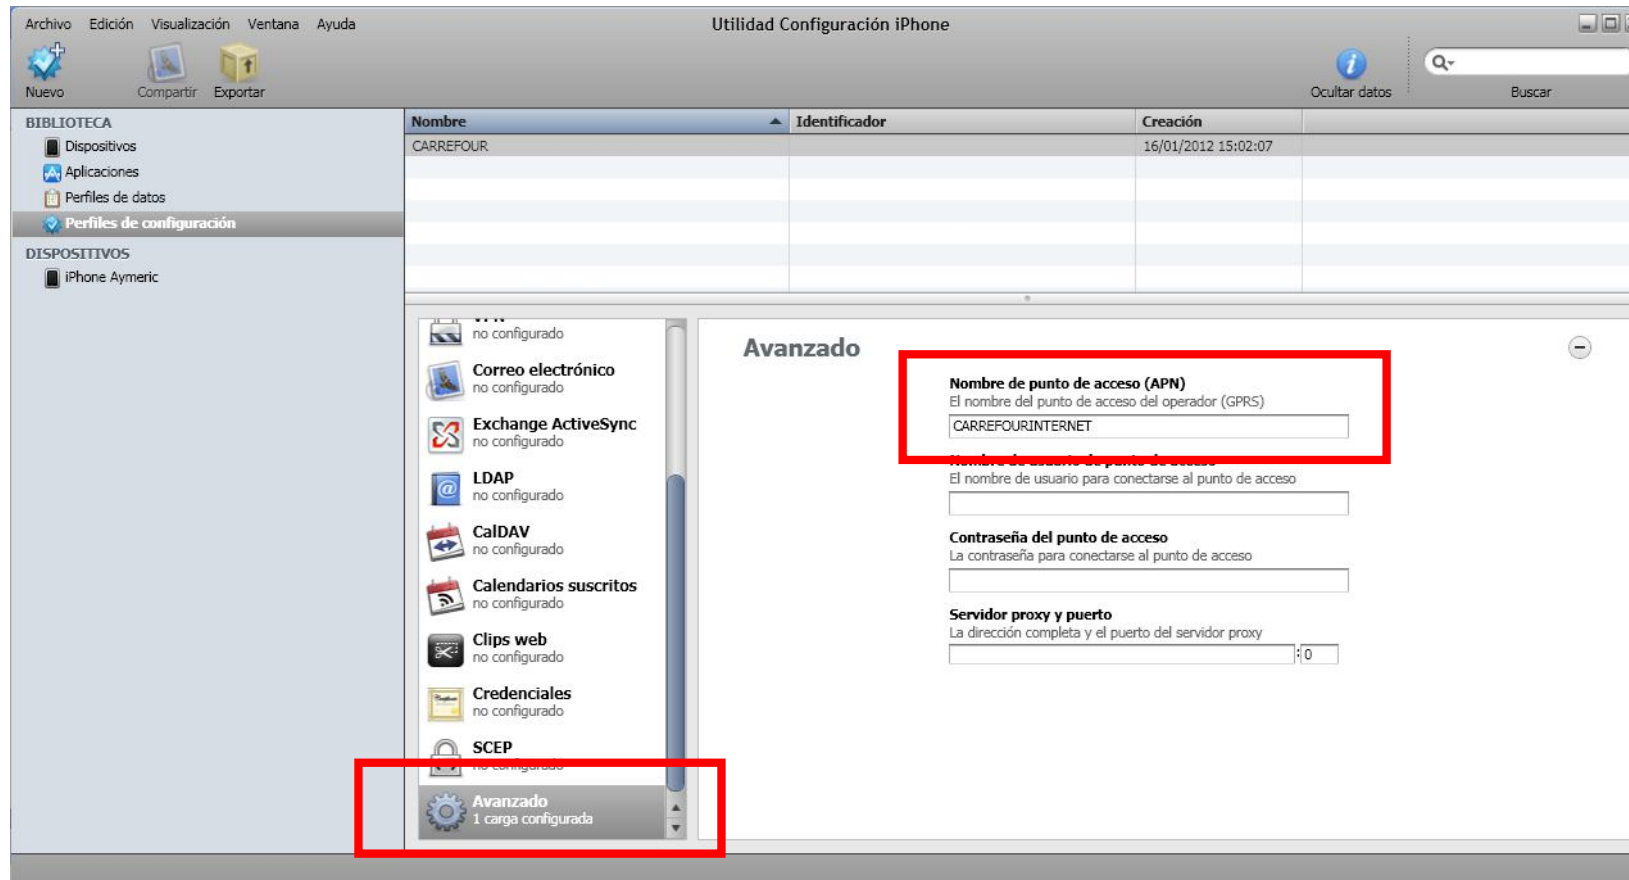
Archivo Edición Visualización Ventana Ayuda

Utilidad Configuración iPhone

Nuevo Compartir Exportar

Ocultar datos

Buscar

BIBLIOTECA
Dispositivos
Aplicaciones
Perfiles de datos
Perfiles de configuración

DISPOSITIVOS
iPhone Aymeric

| Nombre | Identificador | Creación |
|---|---|---|
| CARREFOUR | | 16/01/2012 15:02:07 |

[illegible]
no configurado

Correo electrónico
no configurado

Exchange ActiveSync
no configurado

LDAP
no configurado

CalDAV
no configurado

Calendarios suscritos
no configurado

Clips web
no configurado

Credenciales
no configurado

SCEP
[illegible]

Avanzado
1 carga configurada

Avanzado

Nombre de punto de acceso (APN)
El nombre del punto de acceso del operador (GPRS)
CARREFOURINTERNET

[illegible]
El nombre de usuario para conectarse al punto de acceso

Contraseña del punto de acceso
La contraseña para conectarse al punto de acceso

Servidor proxy y puerto
La dirección completa y el puerto del servidor proxy
: 0